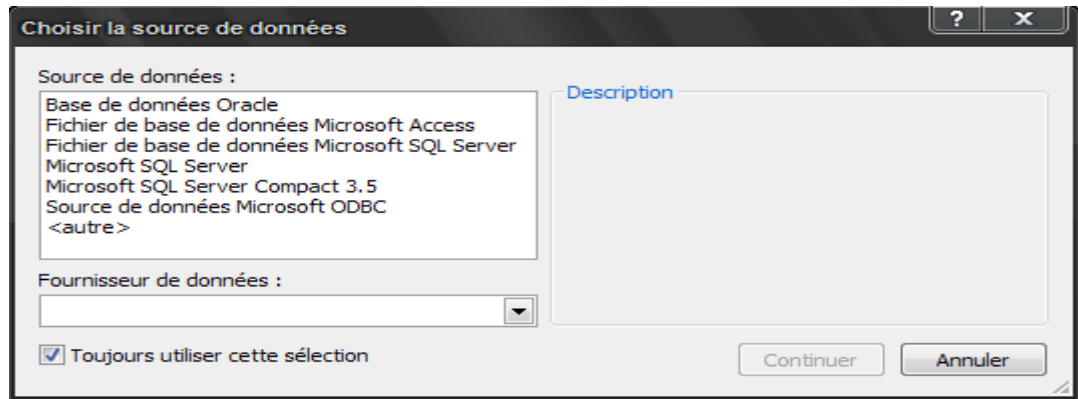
Choisir la source de données

?

X

Source de données :

Base de données Oracle
Fichier de base de données Microsoft Access
Fichier de base de données Microsoft SQL Server
Microsoft SQL Server
Microsoft SQL Server Compact 3.5
Source de données Microsoft ODBC
<autre>

Description

Fournisseur de données :

Toujours utiliser cette sélection

Continuer

Annuler